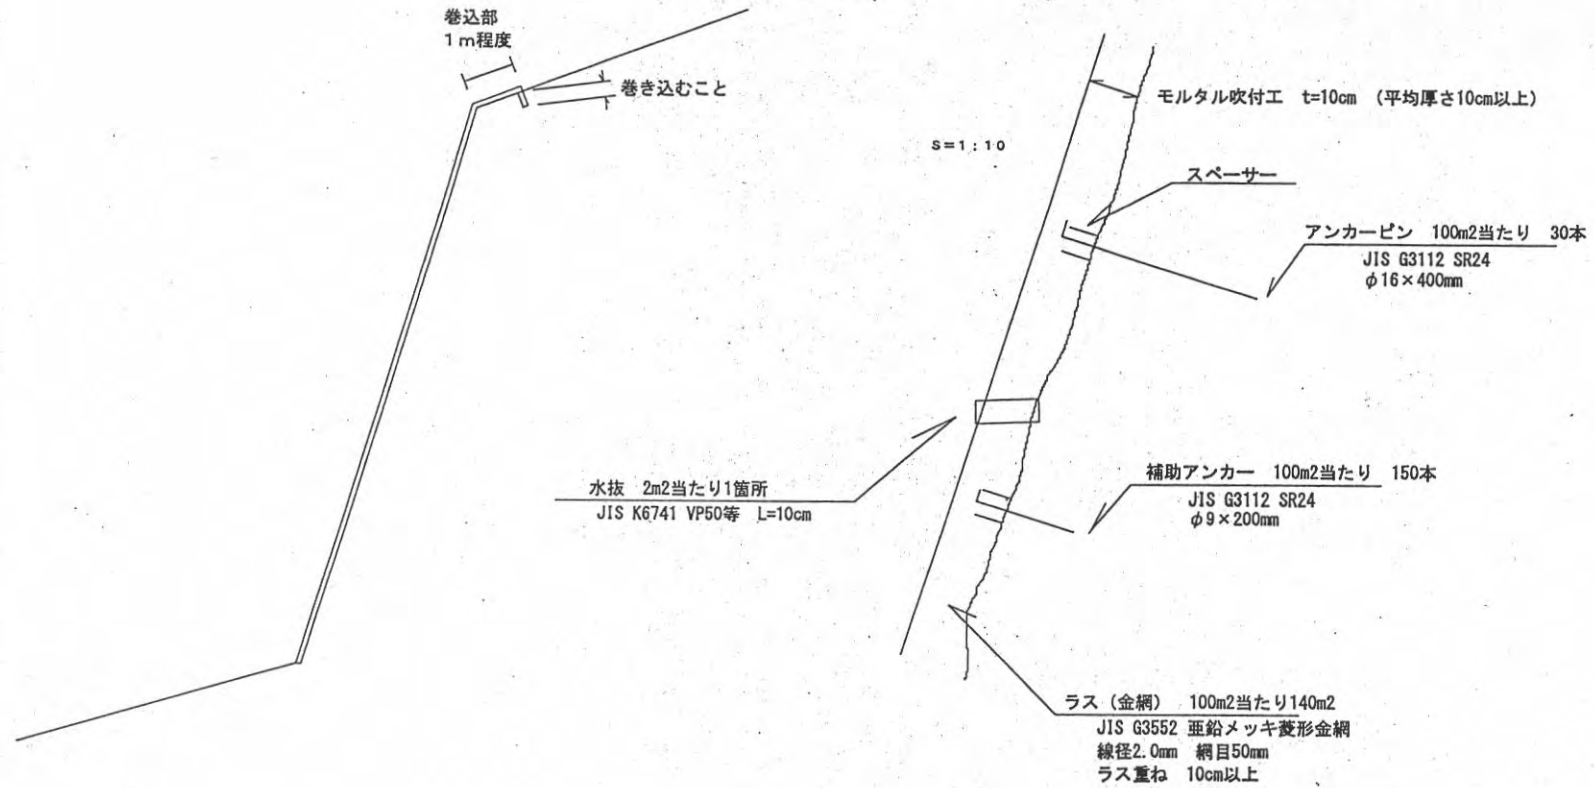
巻込部
1m程度

巻き込むこと

モルタル吹付工 t=10cm (平均厚さ10cm以上)

S=1:10

スペーサー

アンカーピン 100m2当たり 30本
JIS G3112 SR24
$\phi$16×400mm

水抜 2m2当たり1箇所
JIS K6741 VP50等 L=10cm

補助アンカー 100m2当たり 150本
JIS G3112 SR24
$\phi$9×200mm

ラス(金網) 100m2当たり140m2
JIS G3552 亜鉛メッキ菱形金網
線径2.0mm 網目50mm
ラス重ね 10cm以上